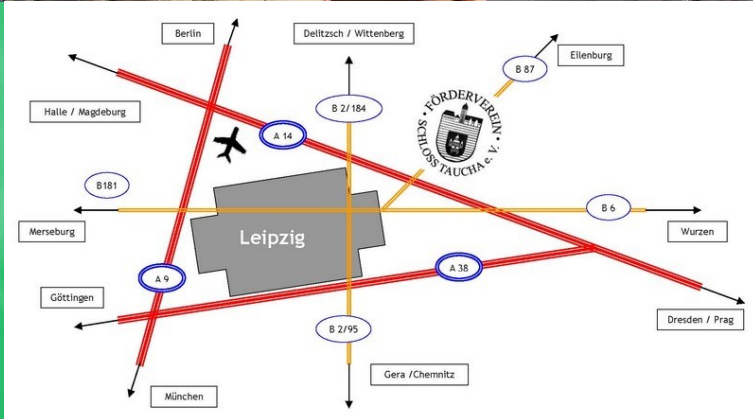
Berlin

Delitzsch / Wittenberg

Eilenburg

B 87

Halle / Magdeburg

B 2/184

FÖRDERVEREIN SCHLOSS TAUCHA e. V.

A 14

B181

B 6

Merseburg

Leipzig

Wurzen

A 38

A 9

Göttingen

Dresden / Prag

B 2/95

Gera /Chemnitz

München